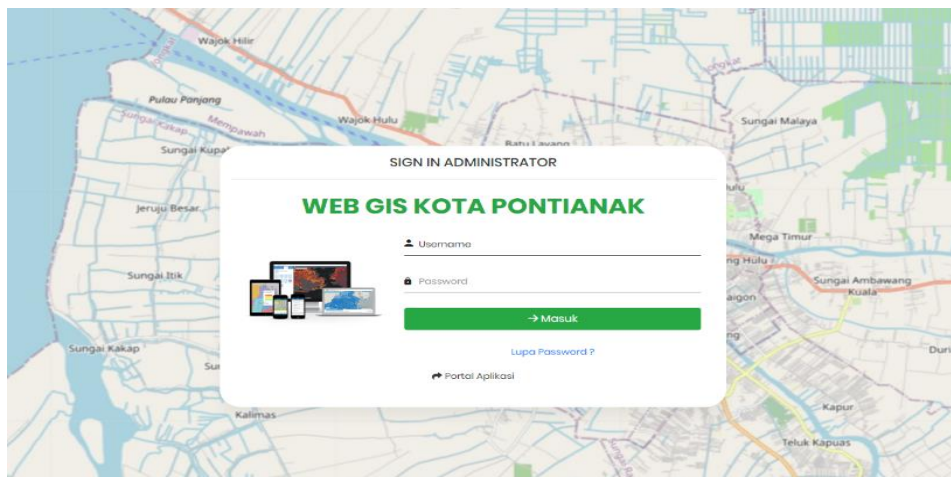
Wajok Hilir

Pulau Panjang

Sungai Kakap

Mempawah

Wajok Hulu

Batu Layang

Sungai Malaya

Sungai Kupat

SIGN IN ADMINISTRATOR

WEB GIS KOTA PONTIANAK

Username

Password

→ Masuk

Lupa Password ?

Portal Aplikasi

Jeruju Besar

Sungai Itik

Sungai Kakap

Kalimas

Mega Timur

Sungai Ambawang Kuala

Kapur

Teluk Kapuas

Duri